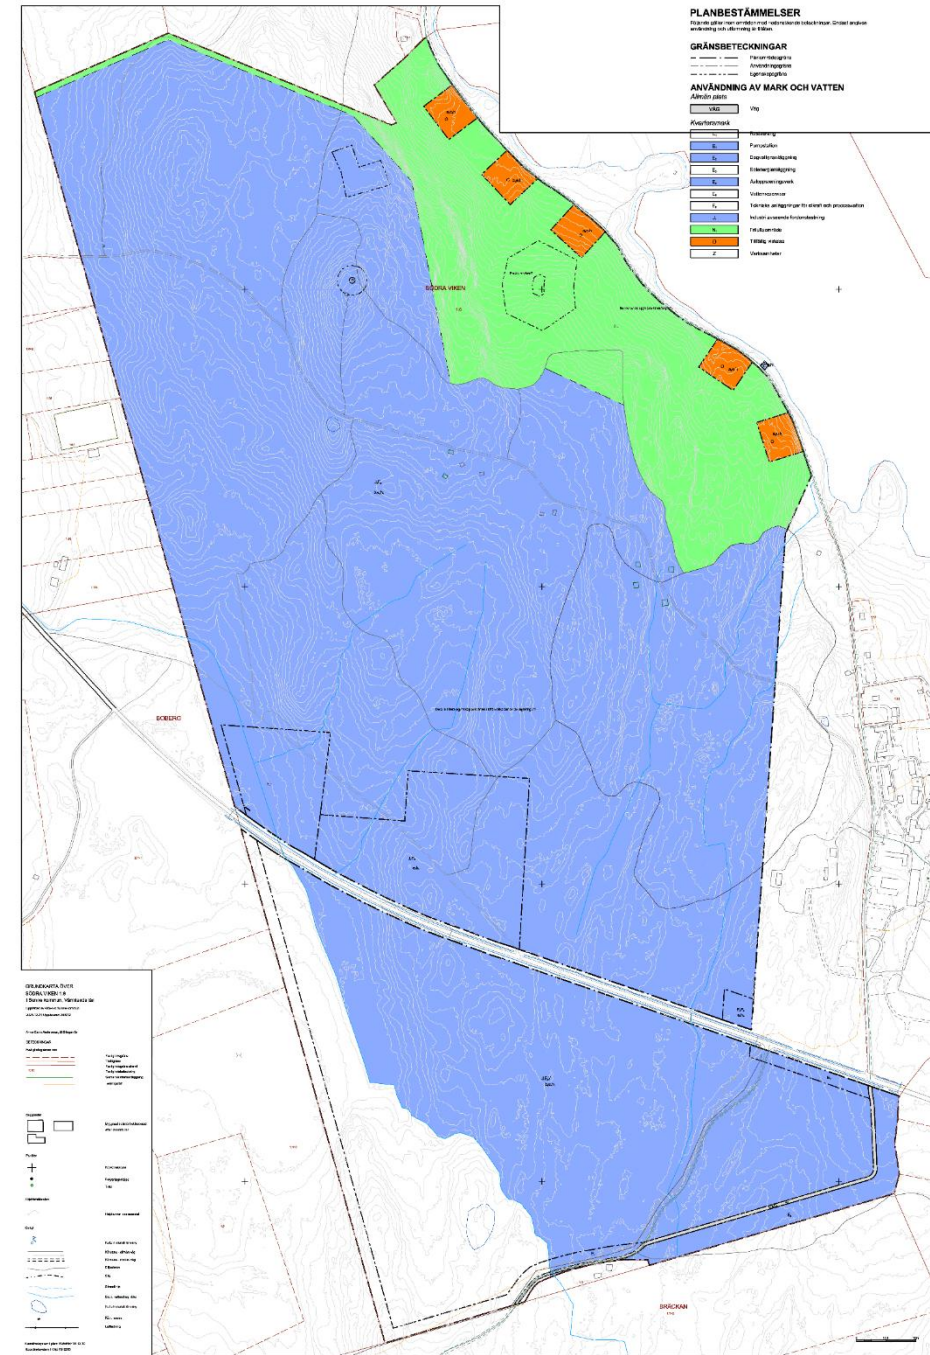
PLANBESTÄMMELSER
Följande gäller inom områden med nedanstående beteckningar. Endast angiven användning och utformning är tillåten.

GRÄNSBETECKNINGAR
Planområdesgräns
Användningsgräns
Egenskapsgräns

ANVÄNDNING AV MARK OCH VATTEN
Allmän plats
VÄG Väg
Kvartersmark
Rastanläggning
Parkstation
Deponianläggning
Sidoanläggning
Avloppsreningsverk
Vattenreservoar
Tekniska anläggningar för el och processvatten
Industri avseende förbränning
Tekniskt område
Tillfällig vistelse
Verksamheter

SÖDRA VIKEN

SOBERG

BRÄCKAN

GRUNDKARTA ÖVER
SÖDRA VIKEN 1:6
i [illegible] kommun, Värmlands län